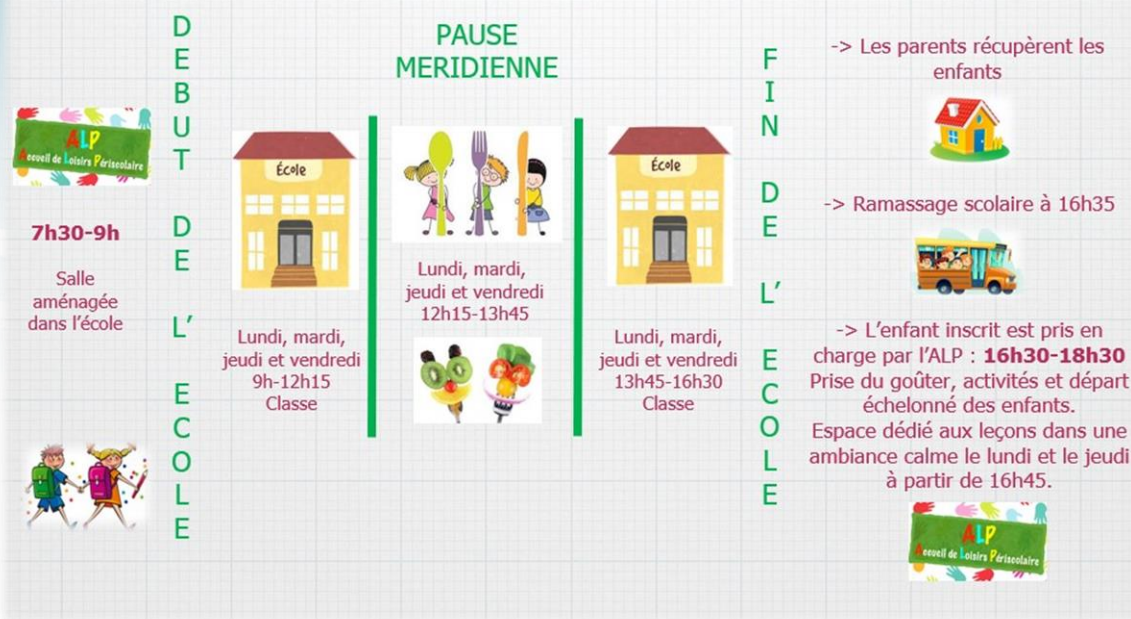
ALP
Accueil de Loisirs Périscolaire

7h30-9h

Salle aménagée dans l'école

DEBUT DE L' ECOLE

École

Lundi, mardi, jeudi et vendredi 9h-12h15 Classe

PAUSE MERIDIENNE

Lundi, mardi, jeudi et vendredi 12h15-13h45

École

Lundi, mardi, jeudi et vendredi 13h45-16h30 Classe

FIN DE L' ECOLE

-> Les parents récupèrent les enfants

-> Ramassage scolaire à 16h35

-> L'enfant inscrit est pris en charge par l'ALP : 16h30-18h30 Prise du goûter, activités et départ échelonné des enfants. Espace dédié aux leçons dans une ambiance calme le lundi et le jeudi à partir de 16h45.

ALP
Accueil de Loisirs Périscolaire